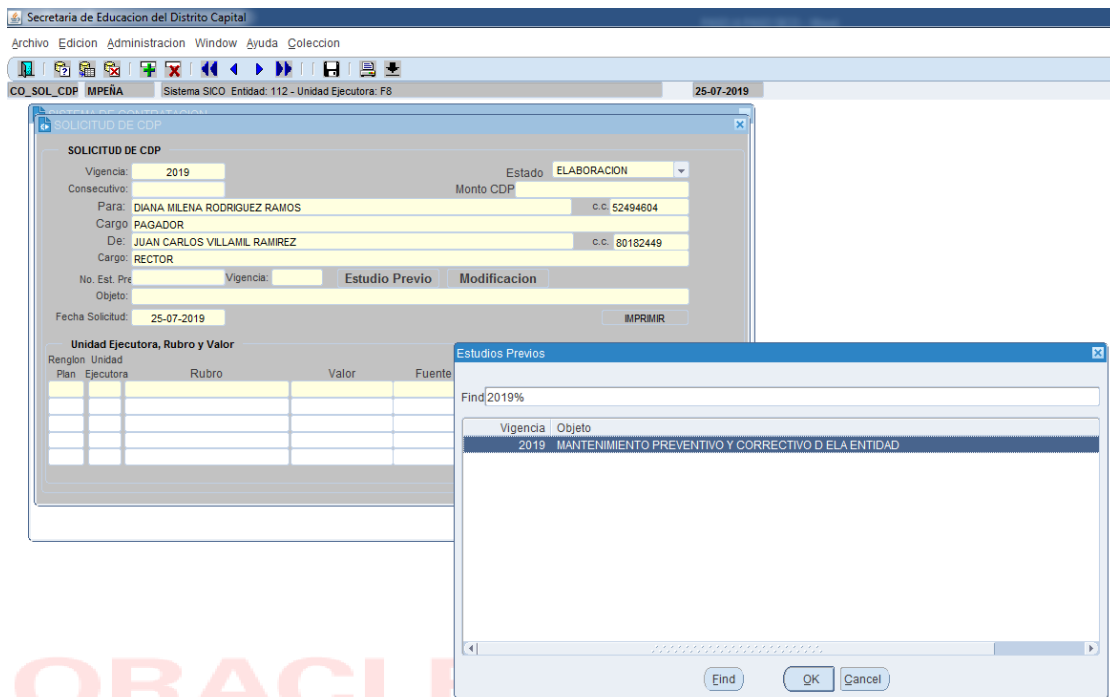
Secretaria de Educacion del Distrito Capital

Archivo Edicion Administracion Window Ayuda Coleccion

CO_SOL_CDP MPEÑA Sistema SICO Entidad: 112 - Unidad Ejecutora: F8 25-07-2019

SOLICITUD DE CDP

SOLICITUD DE CDP

Vigencia: 2019
Estado ELABORACION
Consecutivo:
Monto CDP
Para: DIANA MILENA RODRIGUEZ RAMOS C.C. 52494604
Cargo PAGADOR
De: JUAN CARLOS VILLAMIL RAMIREZ C.C. 80182449
Cargo: RECTOR
No. Est. Pre
Vigencia:
Estudio Previo
Modificacion
Objeto:
Fecha Solicitud: 25-07-2019
IMPRIMIR

Unidad Ejecutora, Rubro y Valor

| Renglon Plan | Unidad Ejecutora | Rubro | Valor | Fuente |
|---|---|---|---|---|
| | | | | |

Estudios Previos

Find 2019%

| Vigencia | Objeto |
|---|---|
| 2019 | MANTENIMIENTO PREVENTIVO Y CORRECTIVO D ELA ENTIDAD |

Find OK Cancel

ORACL